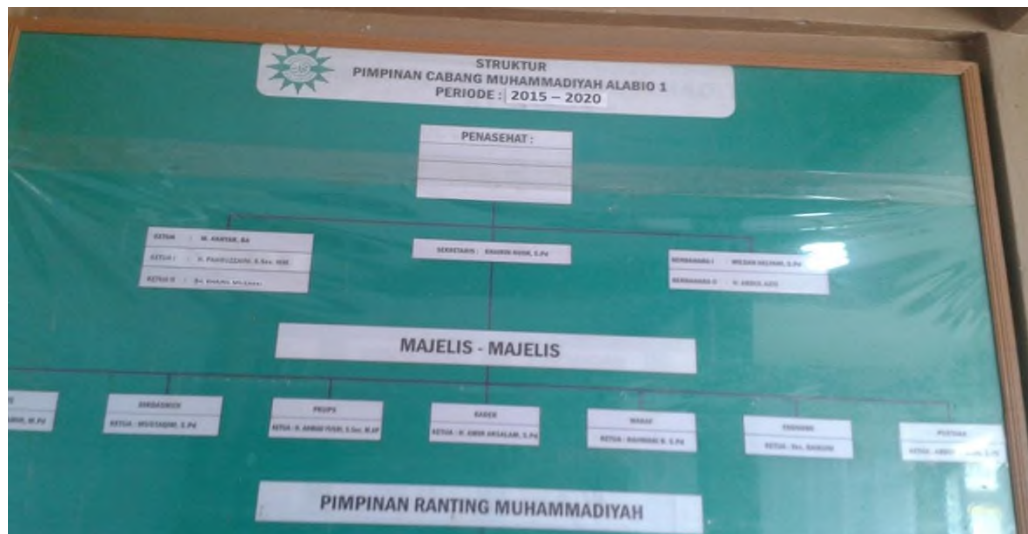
STRUKTUR
PIMPINAN CABANG MUHAMMADIYAH ALABIO 1
PERIODE : 2015 – 2020

PENASEHAT :

KETUA : M. ANSYAR, BA
KETUA I : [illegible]
KETUA II : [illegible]

SEKRETARIS : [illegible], S.Pd

BENDAHARA I : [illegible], S.Pd
BENDAHARA II : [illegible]

MAJELIS - MAJELIS

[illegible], M.Pd

DIKDASMEN
KETUA : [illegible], S.Pd

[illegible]
KETUA : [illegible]

KADER
KETUA : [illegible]

WAKAF
KETUA : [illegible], S.Pd

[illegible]
KETUA : Drs. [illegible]

PUSTAKA
KETUA : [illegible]

PIMPINAN RANTING MUHAMMADIYAH